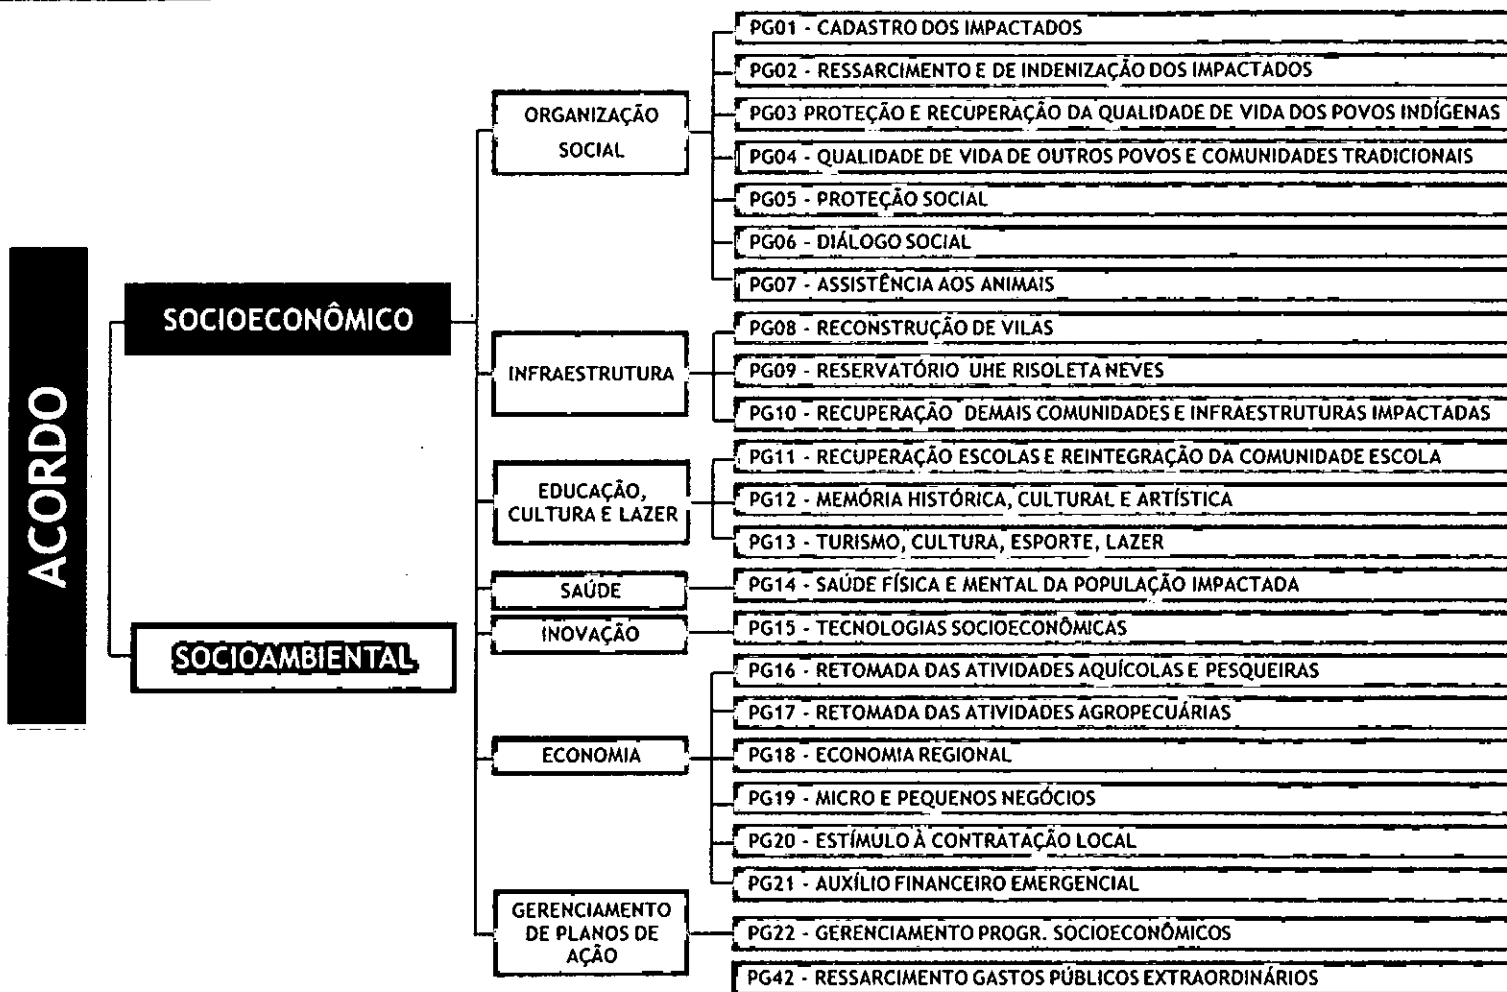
ACORDO

SOCIOECONÔMICO

SOCIOAMBIENTAL

ORGANIZAÇÃO SOCIAL

PG01 - CADASTRO DOS IMPACTADOS
PG02 - RESSARCIMENTO E DE INDENIZAÇÃO DOS IMPACTADOS
PG03 PROTEÇÃO E RECUPERAÇÃO DA QUALIDADE DE VIDA DOS POVOS INDÍGENAS
PG04 - QUALIDADE DE VIDA DE OUTROS POVOS E COMUNIDADES TRADICIONAIS
PG05 - PROTEÇÃO SOCIAL
PG06 - DIÁLOGO SOCIAL
PG07 - ASSISTÊNCIA AOS ANIMAIS

INFRAESTRUTURA

PG08 - RECONSTRUÇÃO DE VILAS
PG09 - RESERVATÓRIO UHE RISOLETA NEVES
PG10 - RECUPERAÇÃO DEMAIS COMUNIDADES E INFRAESTRUTURAS IMPACTADAS

EDUCAÇÃO, CULTURA E LAZER

PG11 - RECUPERAÇÃO ESCOLAS E REINTEGRAÇÃO DA COMUNIDADE ESCOLA
PG12 - MEMÓRIA HISTÓRICA, CULTURAL E ARTÍSTICA
PG13 - TURISMO, CULTURA, ESPORTE, LAZER

SAÚDE

PG14 - SAÚDE FÍSICA E MENTAL DA POPULAÇÃO IMPACTADA

INOVAÇÃO

PG15 - TECNOLOGIAS SOCIOECONÔMICAS

ECONOMIA

PG16 - RETOMADA DAS ATIVIDADES AQUÍCOLAS E PESQUEIRAS
PG17 - RETOMADA DAS ATIVIDADES AGROPECUÁRIAS
PG18 - ECONOMIA REGIONAL
PG19 - MICRO E PEQUENOS NEGÓCIOS
PG20 - ESTÍMULO À CONTRATAÇÃO LOCAL
PG21 - AUXÍLIO FINANCEIRO EMERGENCIAL

GERENCIAMENTO DE PLANOS DE AÇÃO

PG22 - GERENCIAMENTO PROGR. SOCIOECONÔMICOS
PG42 - RESSARCIMENTO GASTOS PÚBLICOS EXTRAORDINÁRIOS